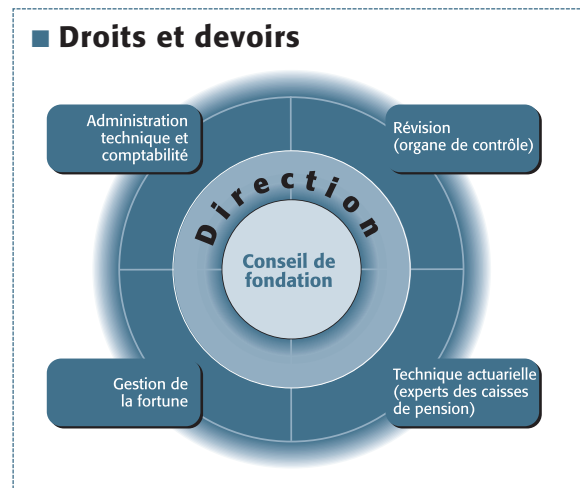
■ Droits et devoirs

Administration technique et comptabilité

Révision (organe de contrôle)

Direction

Conseil de fondation

Gestion de la fortune

Technique actuarielle (experts des caisses de pension)